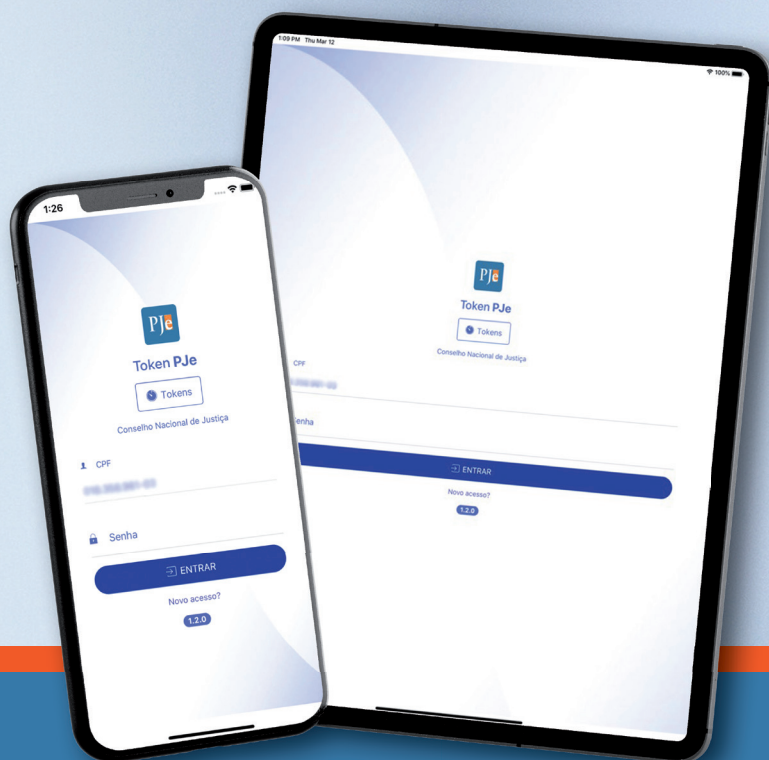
1:09 PM Thu Mar 12

100%

PJe

Token PJe

Tokens

Conselho Nacional de Justiça

CPF

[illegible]

Senha

ENTRAR

Novo acesso?

1.2.0

1:26

PJe

Token PJe

Tokens

Conselho Nacional de Justiça

CPF

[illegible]

Senha

ENTRAR

Novo acesso?

1.2.0